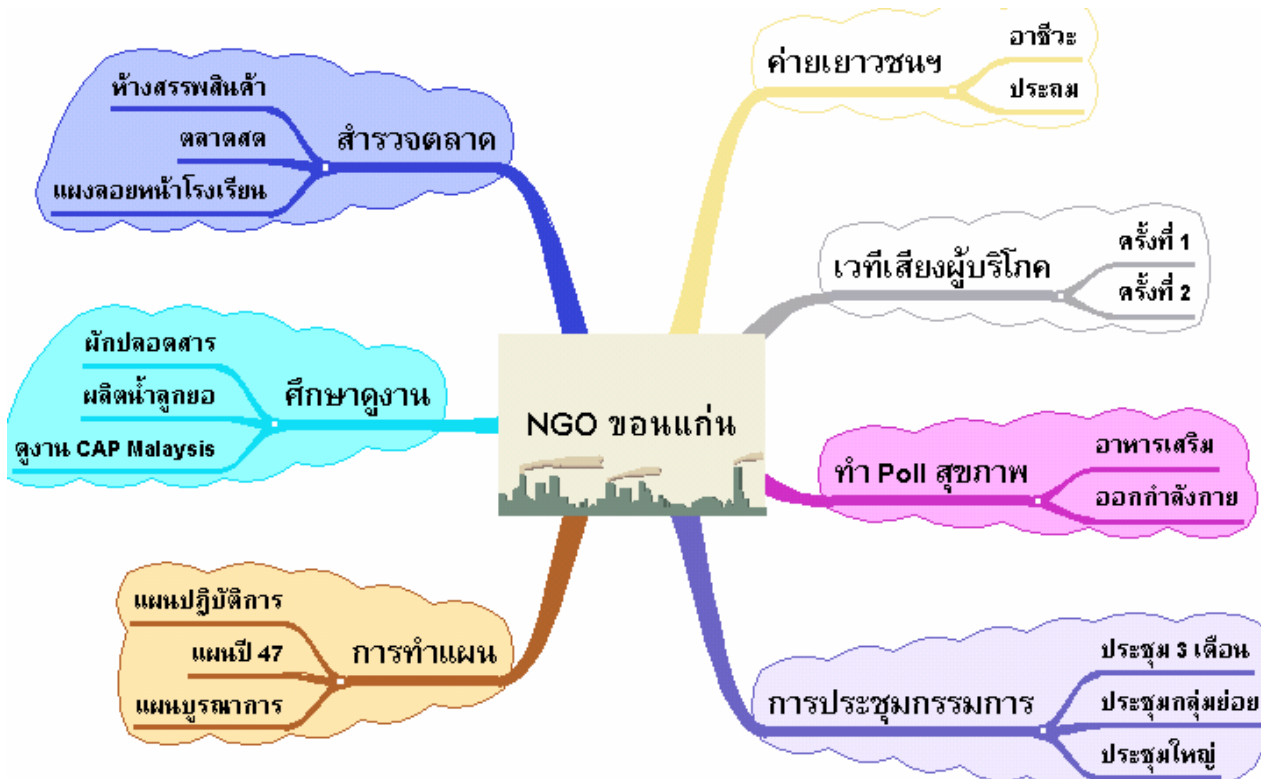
NGO ขอนแก่น

สำรวจตลาด
ห้างสรรพสินค้า
ตลาดสด
แผงลอยหน้าโรงเรียน

ศึกษาดูงาน
ผักปลอดสาร
ผลิตน้ำลูกยอ
ดูงาน CAP Malaysis

การทำแผน
แผนปฏิบัติการ
แผนปี 47
แผนบูรณาการ

ค่ายเยาวชนฯ
อาชีวะ
ประถม

เวทีเสียงผู้บริโภค
ครั้งที่ 1
ครั้งที่ 2

ทำ Poll สุขภาพ
อาหารเสริม
ออกกำลังกาย

การประชุมกรรมการ
ประชุม 3 เดือน
ประชุมกลุ่มย่อย
ประชุมใหญ่